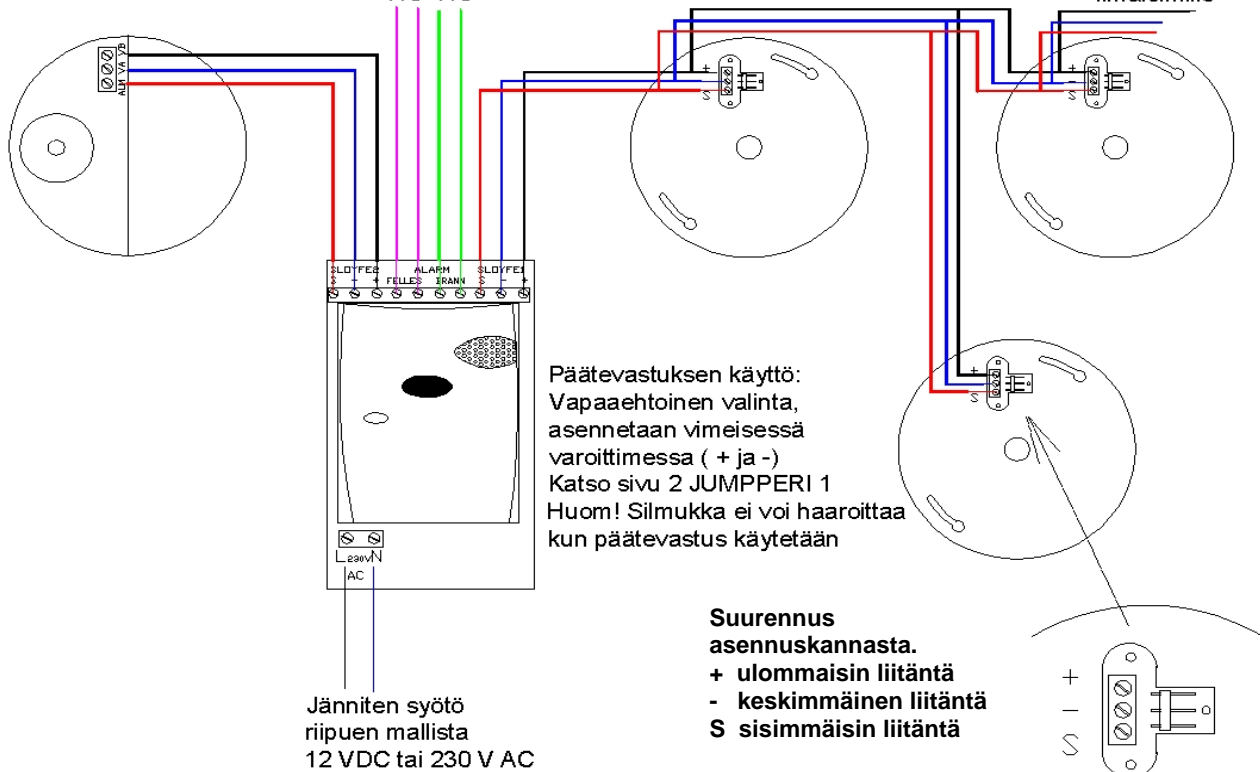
ALM VA YB

SLOYFE2 ALARM SLOYFE1
S - + FELLES IRANN S - +

Päätevastuksen käyttö:
Vapaaehtoinen valinta, asennetaan vimeisessä varoittimessa ( + ja -)
Katso sivu 2 JUMPPERI 1
Huom! Silmukka ei voi haaroittaa kun päätevastus käytetään

L 230V N
AC

Jänniten syötö riipuen mallista 12 VDC tai 230 V AC

+
S

+
S

+
S

Suurennus asennuskannasta.
+ ulommaisin liitäntä
- keskimmäinen liitäntä
S sisimmäisin liitäntä

+
–
S